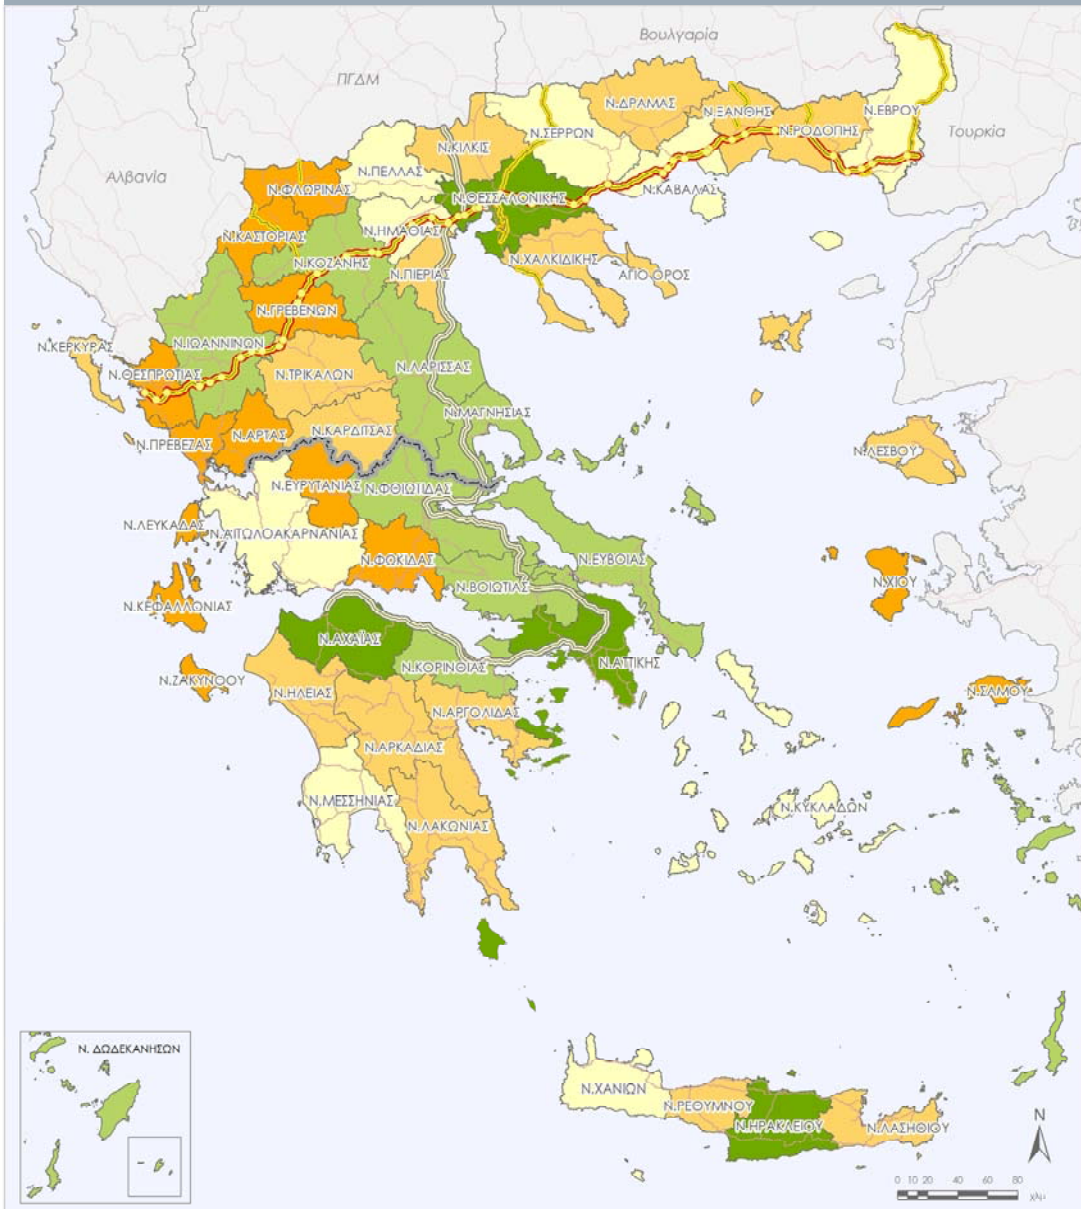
Βουλγαρία
ΠΓΔΜ
Αλβανία
Τουρκία
Ν.ΔΡΑΜΑΣ
Ν.ΞΑΝΘΗΣ
Ν.ΕΒΡΟΥ
Ν.ΡΟΔΟΠΗΣ
Ν.ΣΕΡΡΩΝ
Ν.ΚΙΛΚΙΣ
Ν.ΠΕΛΛΑΣ
Ν.ΚΑΒΑΛΑΣ
Ν.ΦΛΩΡΙΝΑΣ
Ν.ΘΕΣΣΑΛΟΝΙΚΗΣ
Ν.ΚΑΣΤΟΡΙΑΣ
Ν.ΗΜΑΘΙΑΣ
Ν.ΚΟΖΑΝΗΣ
Ν.ΠΙΕΡΙΑΣ
Ν.ΧΑΛΚΙΔΙΚΗΣ
ΑΓΙΟ ΟΡΟΣ
Ν.ΓΡΕΒΕΝΩΝ
Ν.ΚΕΡΚΥΡΑΣ
Ν.ΙΩΑΝΝΙΝΩΝ
Ν.ΘΕΣΠΡΩΤΙΑΣ
Ν.ΤΡΙΚΑΛΩΝ
Ν.ΛΑΡΙΣΣΑΣ
Ν.ΜΑΓΝΗΣΙΑΣ
Ν.ΠΡΕΒΕΖΑΣ
Ν.ΑΡΤΑΣ
Ν.ΚΑΡΔΙΤΣΑΣ
Ν.ΛΕΣΒΟΥ
Ν.ΕΥΡΥΤΑΝΙΑΣ
Ν.ΦΘΙΩΤΙΔΑΣ
Ν.ΛΕΥΚΑΔΑΣ
Ν.ΑΙΤΩΛΟΑΚΑΡΝΑΝΙΑΣ
Ν.ΕΥΒΟΙΑΣ
Ν.ΦΩΚΙΔΑΣ
Ν.ΧΙΟΥ
Ν.ΚΕΦΑΛΛΟΝΙΑΣ
Ν.ΒΟΙΩΤΙΑΣ
Ν.ΑΧΑΪΑΣ
Ν.ΑΤΤΙΚΗΣ
Ν.ΚΟΡΙΝΘΙΑΣ
Ν.ΖΑΚΥΝΘΟΥ
Ν.ΗΛΕΙΑΣ
Ν.ΣΑΜΟΥ
Ν.ΑΡΓΟΛΙΔΑΣ
Ν.ΑΡΚΑΔΙΑΣ
Ν.ΜΕΣΣΗΝΙΑΣ
Ν.ΚΥΚΛΑΔΩΝ
Ν.ΛΑΚΩΝΙΑΣ
Ν. ΔΩΔΕΚΑΝΗΣΩΝ
Ν.ΧΑΝΙΩΝ
Ν.ΡΕΘΥΜΝΟΥ
Ν.ΗΡΑΚΛΕΙΟΥ
Ν.ΛΑΣΗΘΙΟΥ
N
0 10 20 40 60 80
χλμ